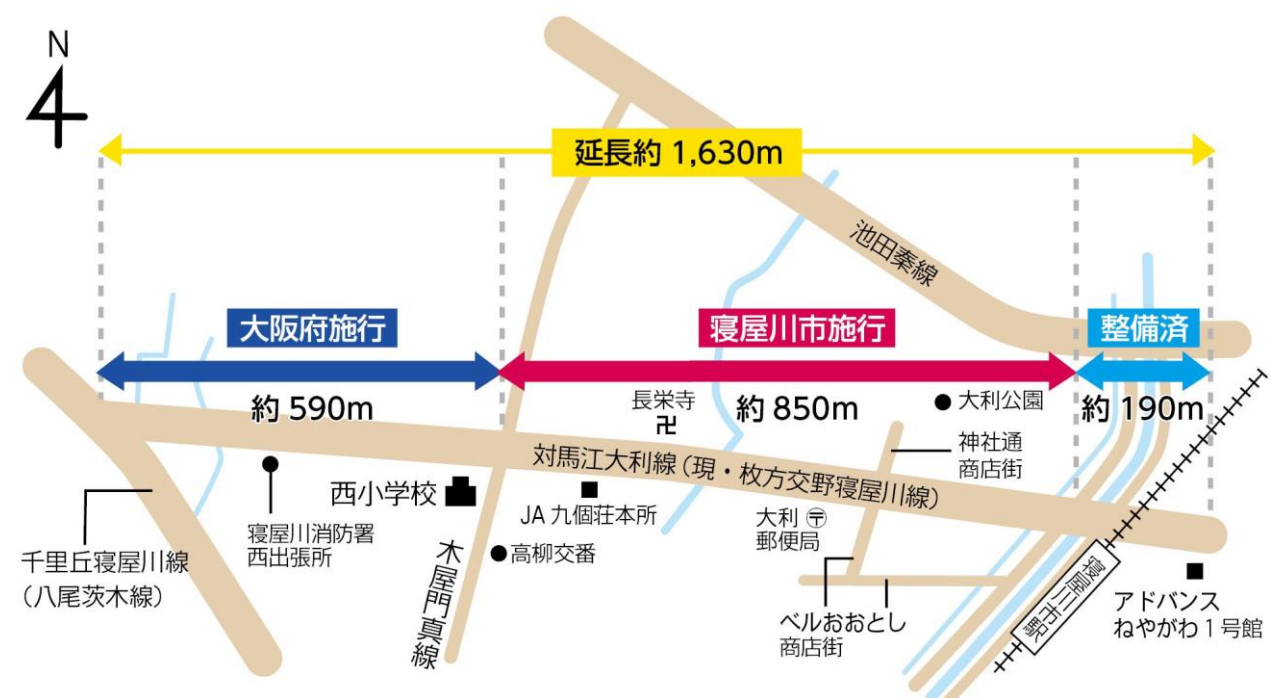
N

延長約 1,630m

池田泰線

大阪府施行

寝屋川市施行

整備済

約 590m

長栄寺
卍

約 850m

● 大利公園

約 190m

神社通
商店街

対馬江大利線（現・枚方交野寝屋川線）

西小学校

JA 九個荘本所

寝屋川消防署
西出張所

大利
郵便局

千里丘寝屋川線
（八尾茨木線）

木屋門真線

● 高柳交番

寝屋川市駅

アドバンス
ねやがわ 1 号館

ベルおおとし
商店街